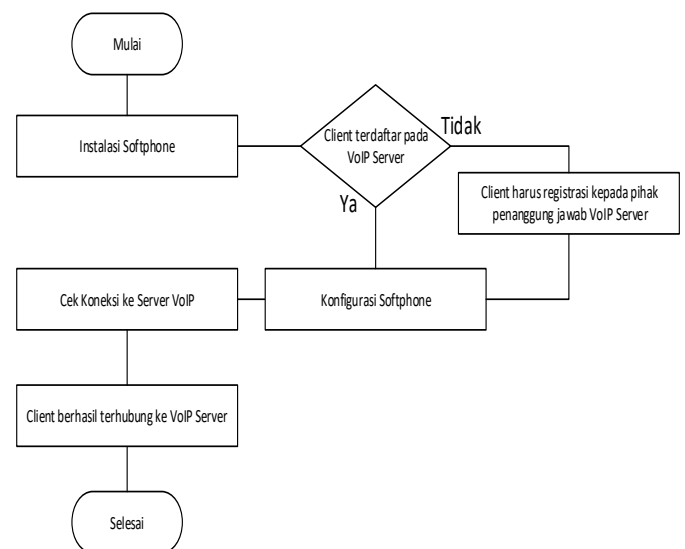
Mulai

Instalasi Softphone

Client terdaftar pada VoIP Server

Tidak

Ya

Client harus registrasi kepada pihak penanggung jawab VoIP Server

Cek Koneksi ke Server VoIP

Konfigurasi Softphone

Client berhasil terhubung ke VoIP Server

Selesai